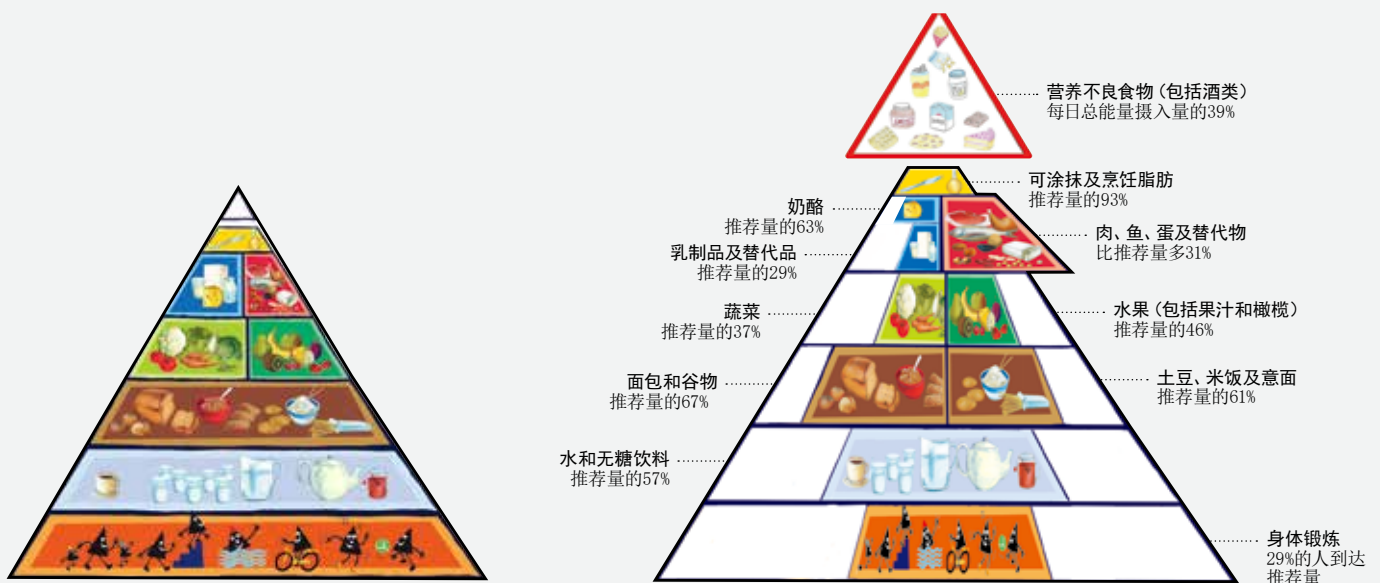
营养不良食物（包括酒类）
每日总能量摄入量的39%

可涂抹及烹饪脂肪
推荐量的93%

奶酪
推荐量的63%

肉、鱼、蛋及替代物
比推荐量多31%

乳制品及替代品
推荐量的29%

蔬菜
推荐量的37%

水果（包括果汁和橄榄）
推荐量的46%

面包和谷物
推荐量的67%

土豆、米饭及意面
推荐量的61%

水和无糖饮料
推荐量的57%

身体锻炼
29%的人到达推荐量